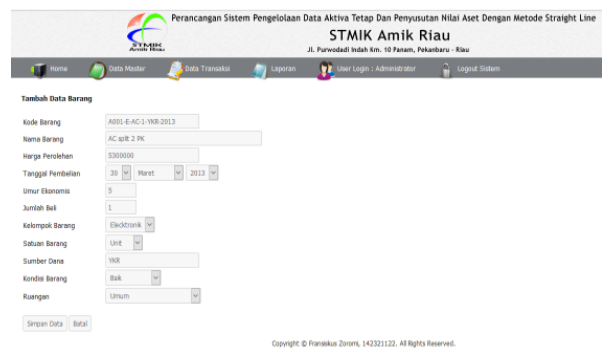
STMIK Amik Riau

Perancangan Sistem Pengelolaan Data Aktiva Tetap Dan Penyusutan Nilai Aset Dengan Metode Straight Line

STMIK Amik Riau

Jl. Purwodadi Indah Km. 10 Panam, Pekanbaru - Riau

Home | Data Master | Data Transaksi | Laporan | User Login : Administrator | Logout Sistem

Tambah Data Barang

| | |
|---|---|
| Kode Barang | A001-E-AC-1-YKR-2013 |
| Nama Barang | AC split 2 PK |
| Harga Perolehan | 5300000 |
| Tanggal Pembelian | 30 Maret 2013 |
| Umur Ekonomis | 5 |
| Jumlah Beli | 1 |
| Kelompok Barang | Elecktronik |
| Satuan Barang | Unit |
| Sumber Dana | YKR |
| Kondisi Barang | Baik |
| Ruangan | Umum |

Simpan Data | Batal

Copyright © Franskus Zoromi, 142321122. All Rights Reserved.